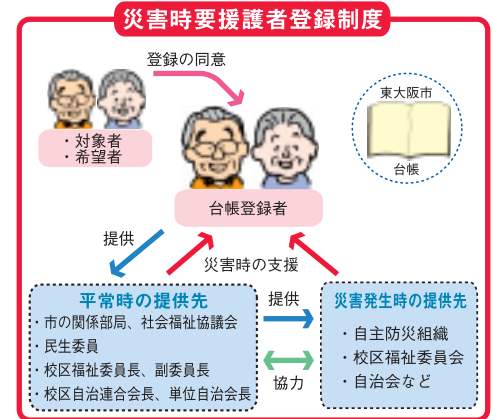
災害時要援護者登録制度

登録の同意

・対象者
・希望者

東大阪市

台帳

台帳登録者

提供

災害時の支援

平常時の提供先
・市の関係部局、社会福祉協議会
・民生委員
・校区福祉委員長、副委員長
・校区自治連合会長、単位自治会長

提供

協力

災害発生時の提供先
・自主防災組織
・校区福祉委員会
・自治会など